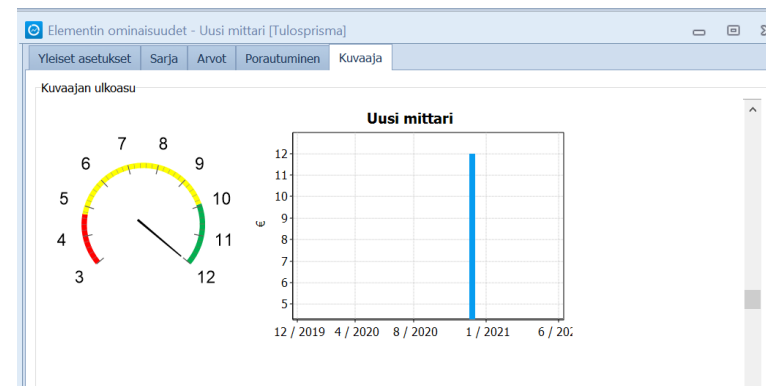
Elementin ominaisuudet - Uusi mittari [Tulosprisma]

Yleiset asetukset | Sarja | Arvot | Porautuminen | Kuvaaja

Kuvaajan ulkoasu

7 8
6 9
5 10
4 11
3 12

Uusi mittari

12
11
10
9
8
7
6
5

€

12 / 2019 4 / 2020 8 / 2020 1 / 2021 6 / 20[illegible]